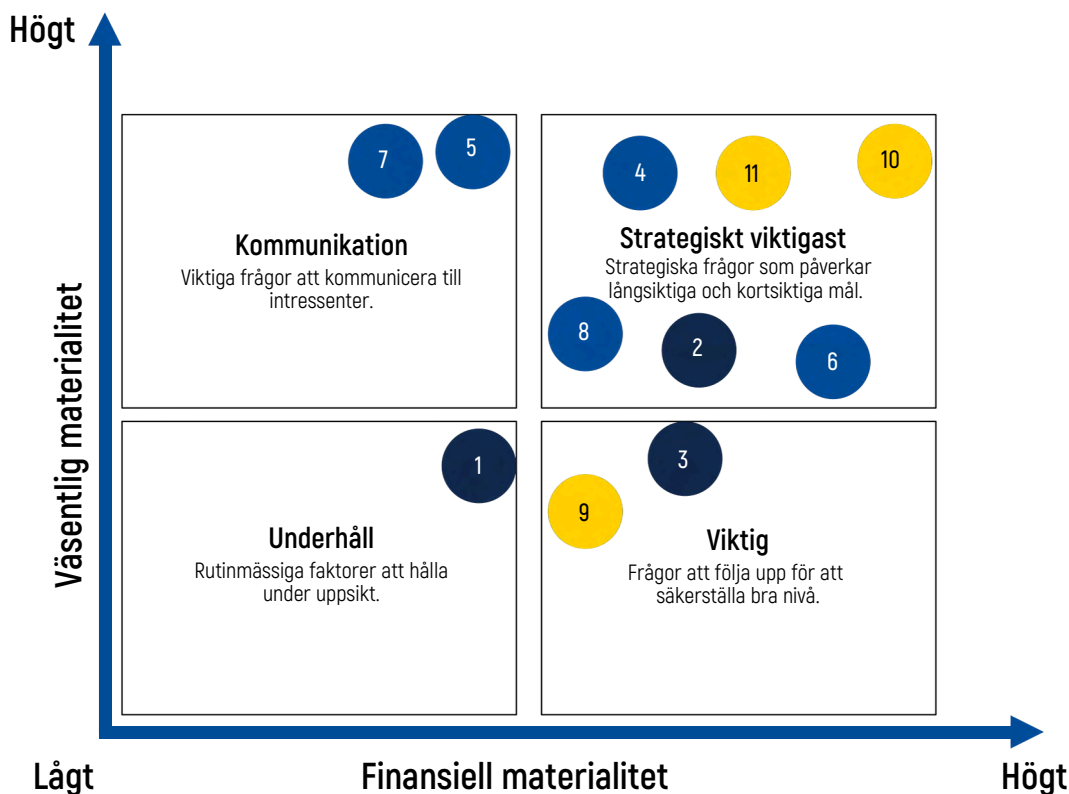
Högt

Väsentlig materialitet

7
5

Kommunikation
Viktiga frågor att kommunicera till intressenter.

4
11
10

Strategiskt viktigast
Strategiska frågor som påverkar långsiktiga och kortsiktiga mål.

8
2
6

1

Underhåll
Rutinmässiga faktorer att hålla under uppsikt.

3
9

Viktig
Frågor att följa upp för att säkerställa bra nivå.

Lågt
Finansiell materialitet
Högt